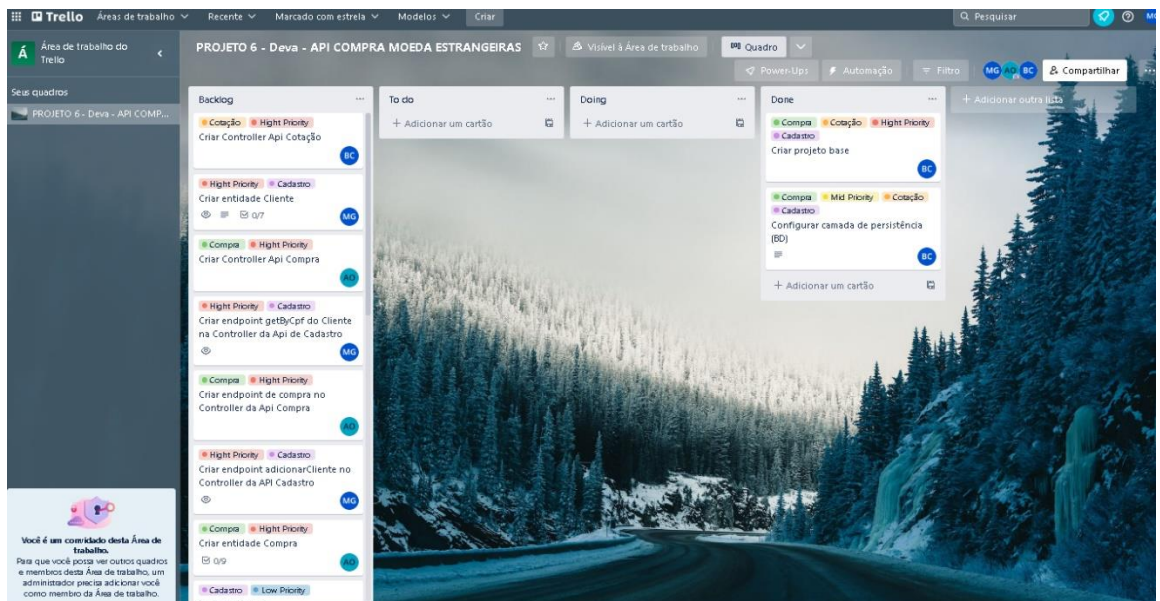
Trello Áreas de trabalho Recente Marcado com estrela Modelos Criar

Pesquisar

Á Área de trabalho do Trello

Seus quadros

PROJETO 6 - Deva - API COMP...

PROJETO 6 - Deva - API COMPRA MOEDA ESTRANGEIRAS

Visível à Área de trabalho

Quadro

Power-Ups Automação Filtro

MG AO BC

Compartilhar

Backlog

Cotação Hight Priority
Criar Controller Api Cotação
BC

Hight Priority Cadastro
Criar entidade Cliente
0/7
MG

Compra Hight Priority
Criar Controller Api Compra
AO

Hight Priority Cadastro
Criar endpoint getByCpf do Cliente na Controller da Api de Cadastro
MG

Compra Hight Priority
Criar endpoint de compra no Controller da Api Compra
AO

Hight Priority Cadastro
Criar endpoint adicionarCliente no Controller da API Cadastro
MG

Compra Hight Priority
Criar entidade Compra
0/9
AO

Cadastro Low Priority

To do

+ Adicionar um cartão

Doing

+ Adicionar um cartão

Done

Compra Cotação Hight Priority Cadastro
Criar projeto base
BC

Compra Mid Priority Cotação Cadastro
Configurar camada de persistência (BD)
BC

+ Adicionar um cartão

+ Adicionar outra lista

Você é um convidado desta Área de trabalho.
Para que você possa ver outros quadros e membros desta Área de trabalho, um administrador precisa adicionar você como membro da Área de trabalho.